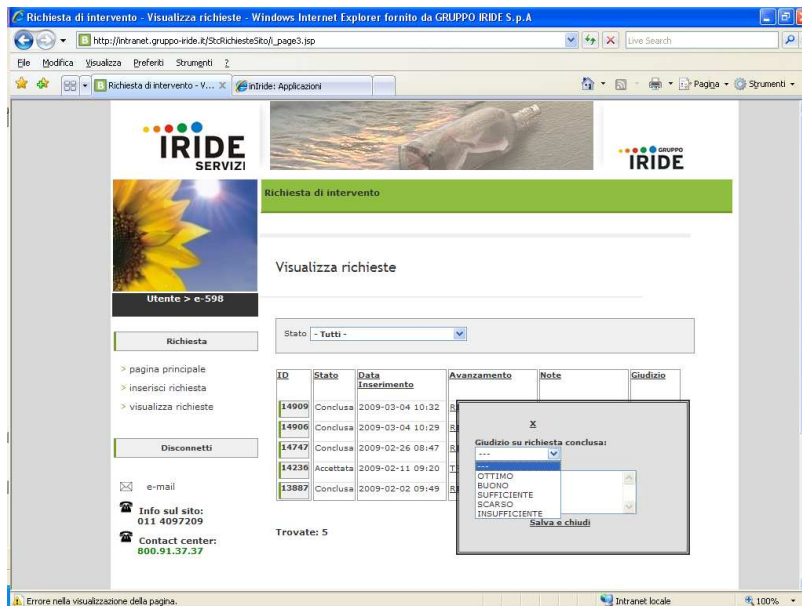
Richiesta di intervento - Visualizza richieste - Windows Internet Explorer fornito da GRUPPO IRIDE S.p.A

http://intranet.gruppo-iride.it/StcRichiesteSito/i_page3.jsp

Live Search

File Modifica Visualizza Preferiti Strumenti ?

Richiesta di intervento - V... inIride: Applicazioni

Pagina Strumenti

IRIDE SERVIZI

GRUPPO IRIDE

Richiesta di intervento

Visualizza richieste

Utente > e-598

Richiesta

> pagina principale
> inserisci richiesta
> visualizza richieste

Disconnetti

e-mail

Info sul sito: 011 4097209

Contact center: 800.91.37.37

Stato - Tutti -

| ID | Stato | Data Inserimento | Avanzamento | Note | Giudizio |
|---|---|---|---|---|---|
| 14909 | Conclusa | 2009-03-04 10:32 | R | | |
| 14906 | Conclusa | 2009-03-04 10:29 | R | | |
| 14747 | Conclusa | 2009-02-26 08:47 | R | | |
| 14236 | Accettata | 2009-02-11 09:20 | T | | |
| 13887 | Conclusa | 2009-02-02 09:49 | R | | |

X

Giudizio su richiesta conclusa:

---

---
OTTIMO
BUONO
SUFFICIENTE
SCARSO
INSUFFICIENTE

Salva e chiudi

Trovate: 5

Errore nella visualizzazione della pagina.

Intranet locale

100%